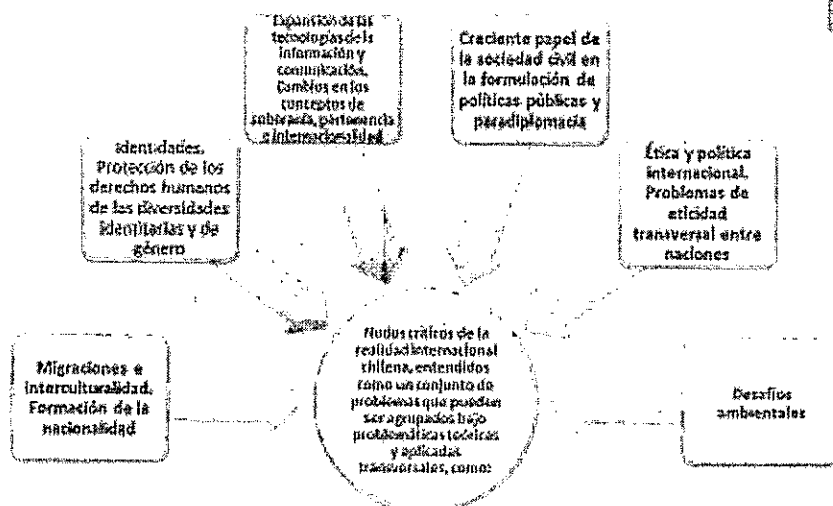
Expansión de las tecnologías de la información y comunicación. Cambios en los conceptos de soberanía, pertenencia e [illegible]

Creciente papel de la sociedad civil en la formulación de políticas públicas y paradiplomacia

Identidades. Protección de los derechos humanos de las diversidades identitarias y de género

Ética y política internacional. Problemas de eticidad transversal entre naciones

Migraciones e interculturalidad. Formación de la nacionalidad

Nudos críticos de la realidad internacional chilena, entendidos como un conjunto de problemas que pueden ser agrupados bajo problemáticas teóricas y aplicadas transversales, como:

Desafíos ambientales